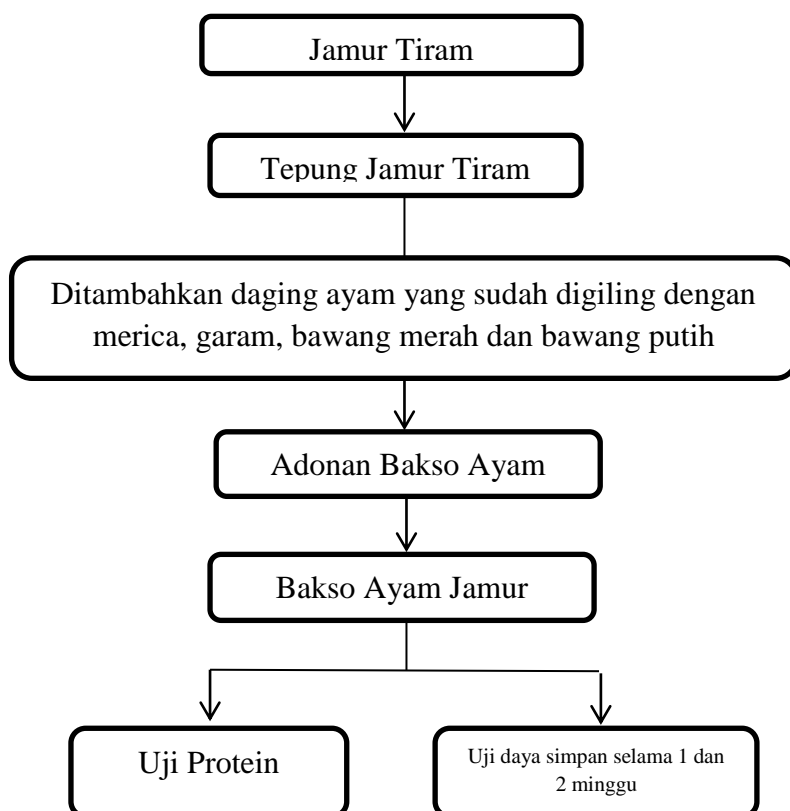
Jamur Tiram

Tepung Jamur Tiram

Ditambahkan daging ayam yang sudah digiling dengan merica, garam, bawang merah dan bawang putih

Adonan Bakso Ayam

Bakso Ayam Jamur

Uji Protein

Uji daya simpan selama 1 dan 2 minggu